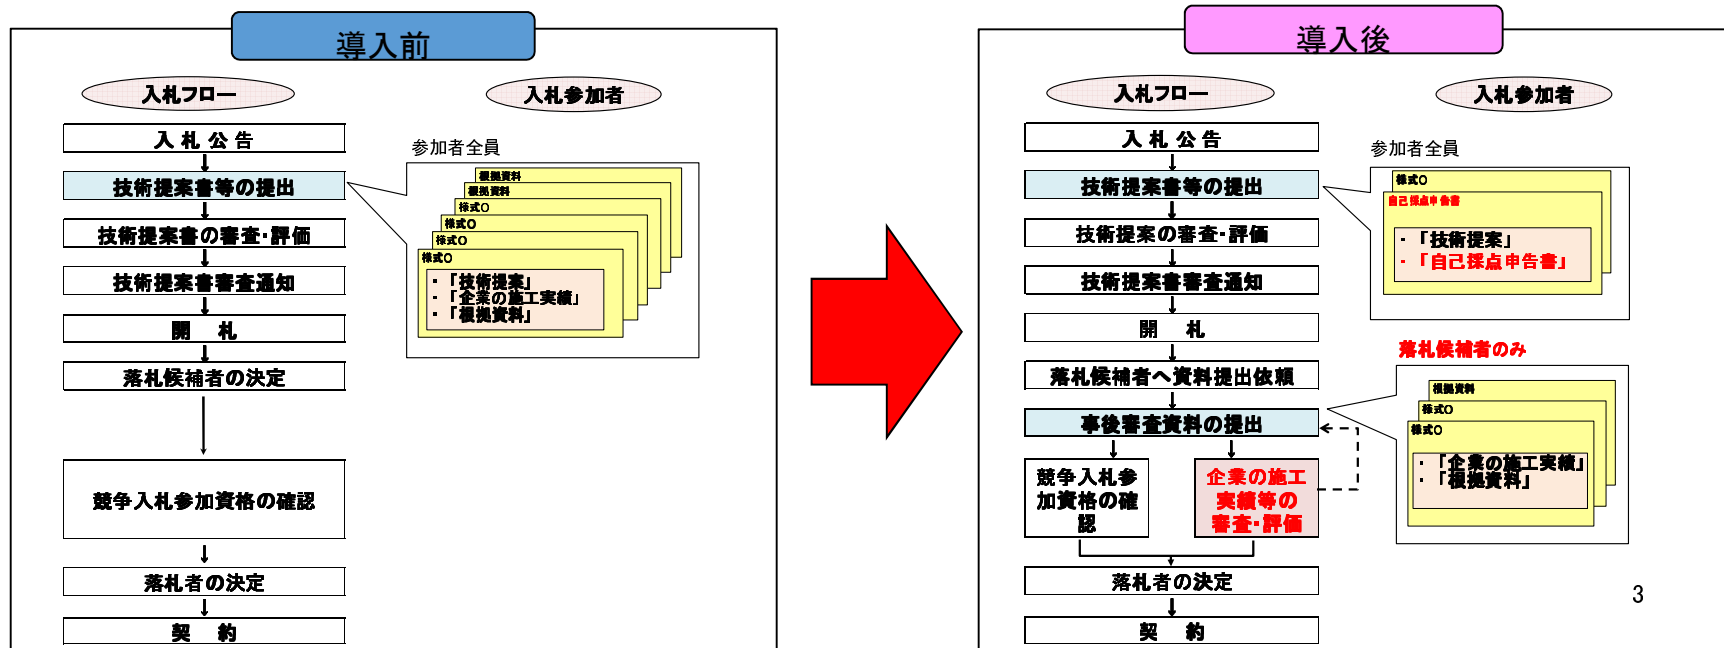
導入前

入札フロー

入札参加者

入 札 公 告

技術提案書等の提出

技術提案書の審査･評価

技術提案書審査通知

開 札

落札候補者の決定

競争入札参加資格の確認

落札者の決定

契 約

参加者全員

根拠資料
根拠資料
様式○
様式○
様式○
様式○

・「技術提案」
・「企業の施工実績」
・「根拠資料」

導入後

入札フロー

入札参加者

入 札 公 告

技術提案書等の提出

技術提案書の審査･評価

技術提案書審査通知

開 札

落札候補者へ資料提出依頼

事後審査資料の提出

競争入札参加資格の確認

企業の施工実績等の審査･評価

落札者の決定

契 約

参加者全員

様式○
自己採点申告書

・「技術提案」
・「自己採点申告書」

落札候補者のみ

根拠資料
様式○
様式○

・「企業の施工実績」
・「根拠資料」

3